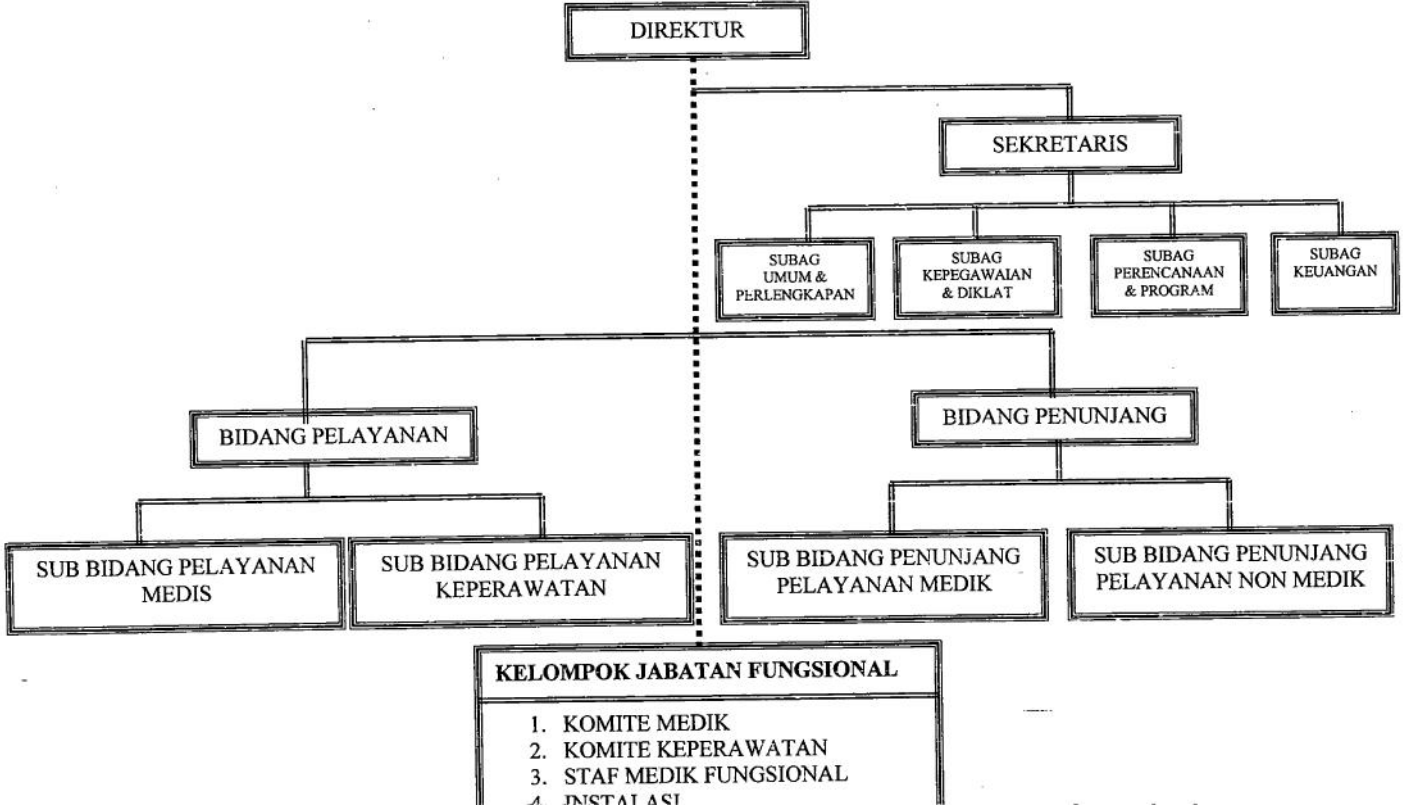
DIREKTUR

SEKRETARIS

SUBAG UMUM & PERLENGKAPAN

SUBAG KEPEGAWAIAN & DIKLAT

SUBAG PERENCANAAN & PROGRAM

SUBAG KEUANGAN

BIDANG PELAYANAN

BIDANG PENUNJANG

SUB BIDANG PELAYANAN MEDIS

SUB BIDANG PELAYANAN KEPERAWATAN

SUB BIDANG PENUNJANG PELAYANAN MEDIK

SUB BIDANG PENUNJANG PELAYANAN NON MEDIK

KELOMPOK JABATAN FUNGSIONAL

1. KOMITE MEDIK
2. KOMITE KEPERAWATAN
3. STAF MEDIK FUNGSIONAL
4. INSTALASI